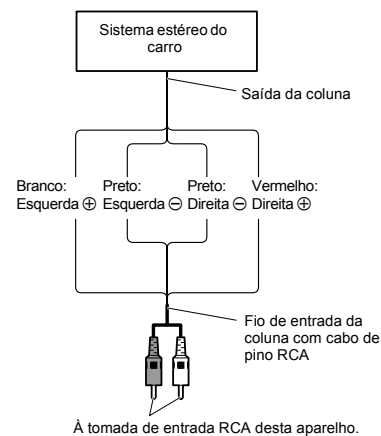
Sistema estéreo do carro

Saída da coluna

Branco: Esquerda ⊕

Preto: Esquerda ⊖

Preto: Direita ⊖

Vermelho: Direita ⊕

Fio de entrada da coluna com cabo de pino RCA

À tomada de entrada RCA desta aparelho.